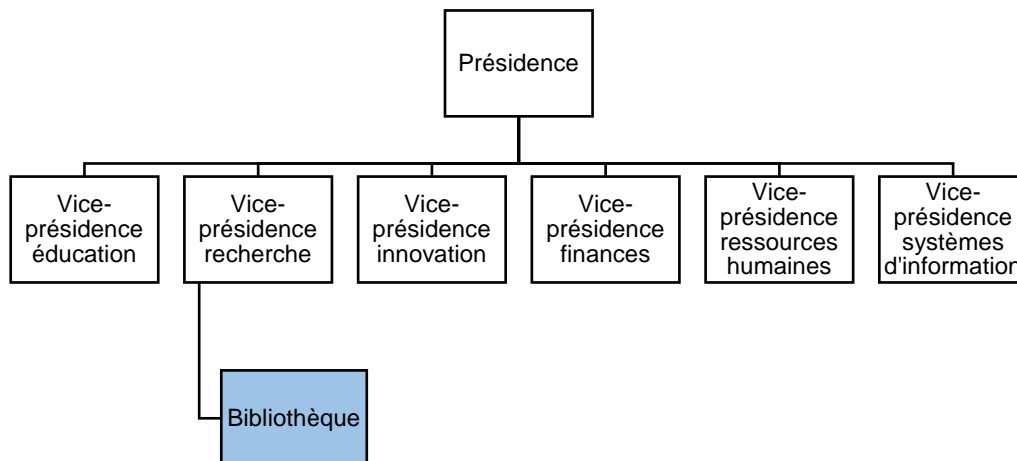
Présidence

Vice-présidence éducation

Vice-présidence recherche

Vice-présidence innovation

Vice-présidence finances

Vice-présidence ressources humaines

Vice-présidence systèmes d'information

Bibliothèque